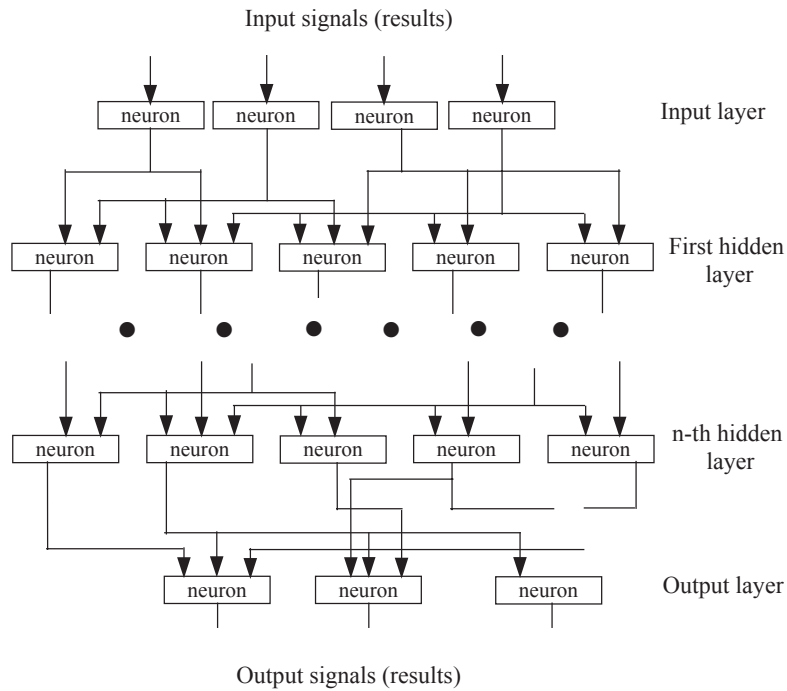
Input signals (results)

neuron neuron neuron neuron

Input layer

neuron neuron neuron neuron neuron

First hidden layer

neuron neuron neuron neuron neuron

n-th hidden layer

neuron neuron neuron

Output layer

Output signals (results)